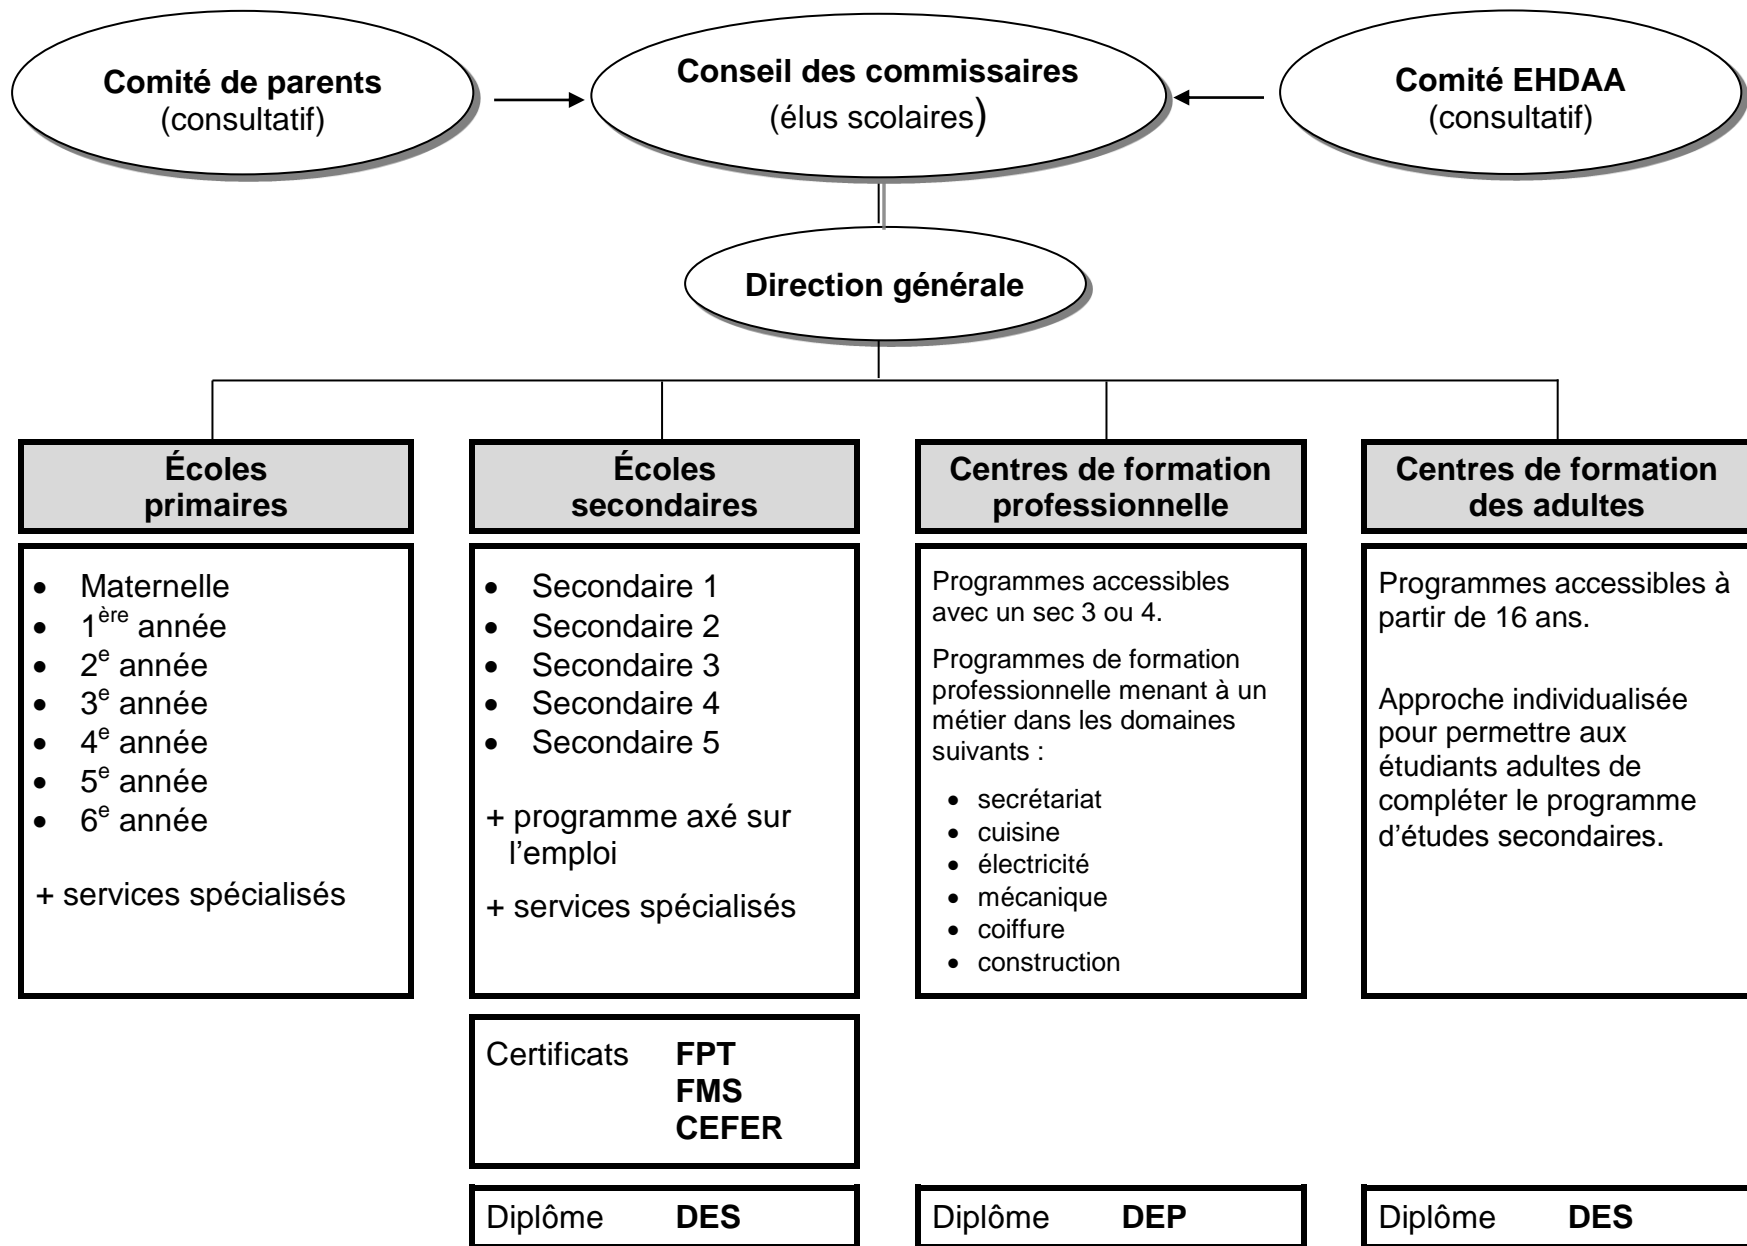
**Comité de parents**
(consultatif)

**Conseil des commissaires**
(élus scolaires)

**Comité EHDAA**
(consultatif)

**Direction générale**

**Écoles primaires**

- Maternelle
- 1$^{ère}$ année
- 2$^{e}$ année
- 3$^{e}$ année
- 4$^{e}$ année
- 5$^{e}$ année
- 6$^{e}$ année

+ services spécialisés

**Écoles secondaires**

- Secondaire 1
- Secondaire 2
- Secondaire 3
- Secondaire 4
- Secondaire 5

+ programme axé sur l'emploi

+ services spécialisés

Certificats **FPT** **FMS** **CEFER**

Diplôme **DES**

**Centres de formation professionnelle**

Programmes accessibles avec un sec 3 ou 4.

Programmes de formation professionnelle menant à un métier dans les domaines suivants :

- secrétariat
- cuisine
- électricité
- mécanique
- coiffure
- construction

Diplôme **DEP**

**Centres de formation des adultes**

Programmes accessibles à partir de 16 ans.

Approche individualisée pour permettre aux étudiants adultes de compléter le programme d'études secondaires.

Diplôme **DES**